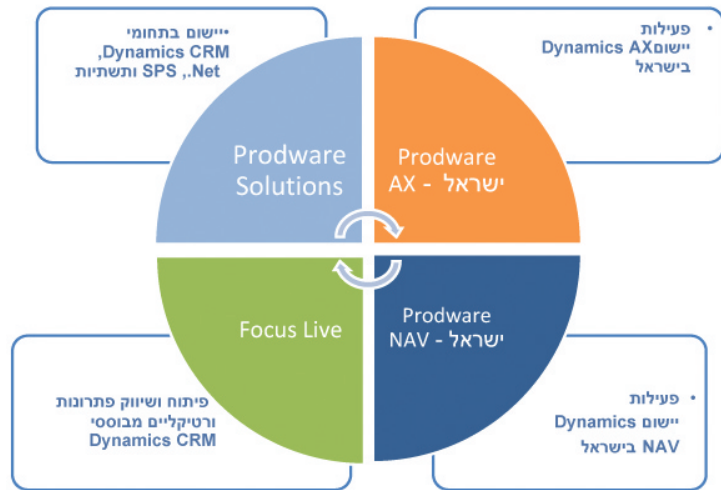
• יישום בתחומי Dynamics CRM, Net., SPS ותשתיות

• פעילות יישום Dynamics AX בישראל

Prodware Solutions

Prodware AX - ישראל

Focus Live

Prodware NAV - ישראל

פיתוח ושיווק פתרונות ורטיקליים מבוססי Dynamics CRM

• פעילות יישום Dynamics NAV בישראל